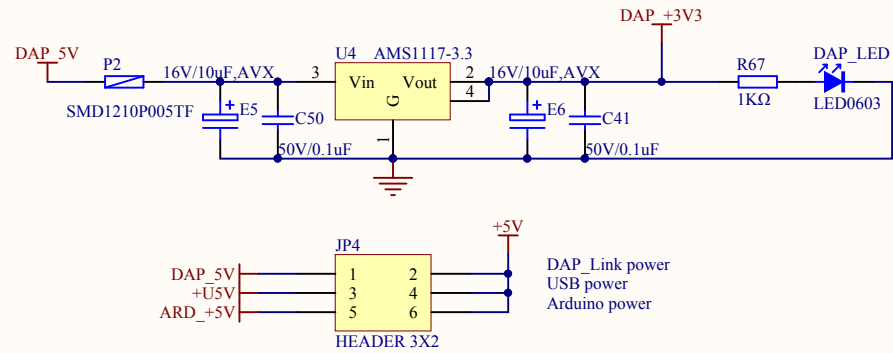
DAP_5V
P2
SMD1210P005TF
16V/10uF,AVX
E5
C50
50V/0.1uF
U4 AMS1117-3.3
3
Vin
Vout
G
2
4
1
16V/10uF,AVX
E6
C41
50V/0.1uF
DAP_+3V3
R67
1KΩ
DAP_LED
LED0603

+5V
JP4
DAP_5V
+U5V
ARD_+5V
1 2
3 4
5 6
HEADER 3X2
DAP_Link power
USB power
Arduino power